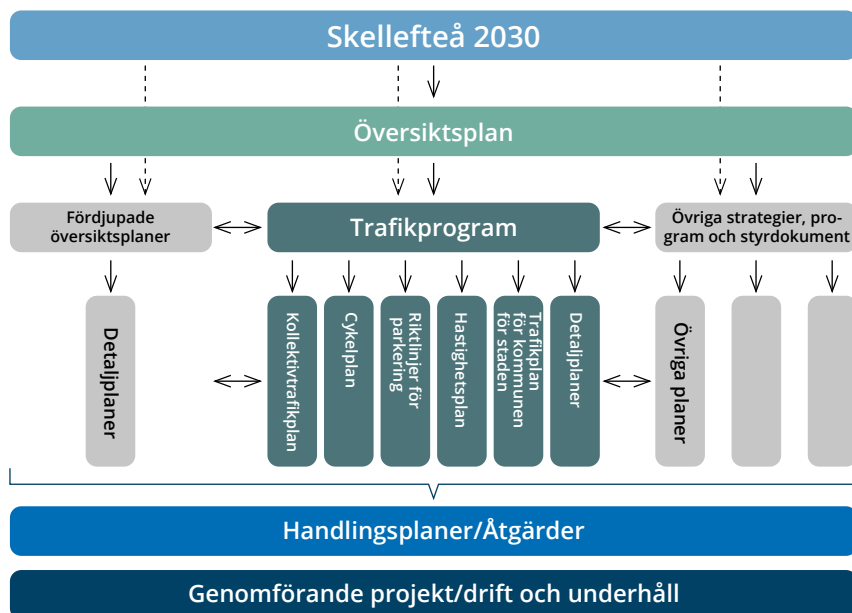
Skellefteå 2030

Översiktsplan

Fördjupade översiktsplaner

Trafikprogram

Övriga strategier, program och styrdokument

Detaljplaner

Kollektivtrafikplan

Cykelplan

Riktlinjer för parkering

Hastighetsplan

Trafikplan för kommunen för staden

Detaljplaner

Övriga planer

Handlingsplaner/Åtgärder

Genomförande projekt/drift och underhåll